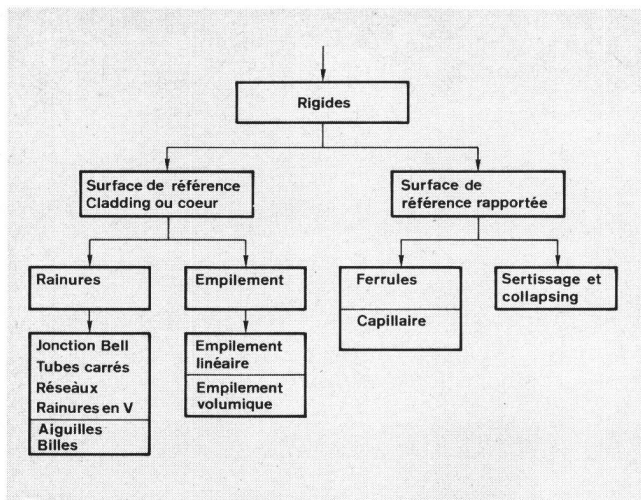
Rigides

Surface de référence Cladding ou coeur

Surface de référence rapportée

Rainures

Empilement

Ferrules

Capillaire

Sertissage et collapsing

Jonction Bell
Tubes carrés
Réseaux
Rainures en V

Aiguilles
Billes

Empilement linéaire

Empilement volumique